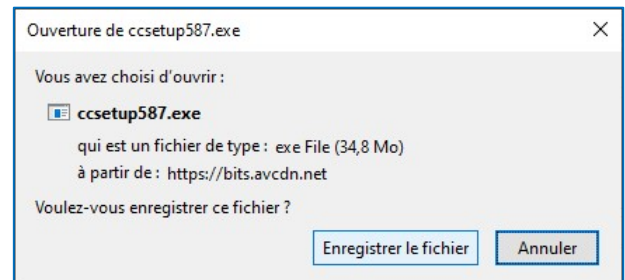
Ouverture de ccsetup587.exe

×

Vous avez choisi d'ouvrir :

ccsetup587.exe

qui est un fichier de type : exe File (34,8 Mo)

à partir de : https://bits.avcdn.net

Voulez-vous enregistrer ce fichier ?

Enregistrer le fichier

Annuler